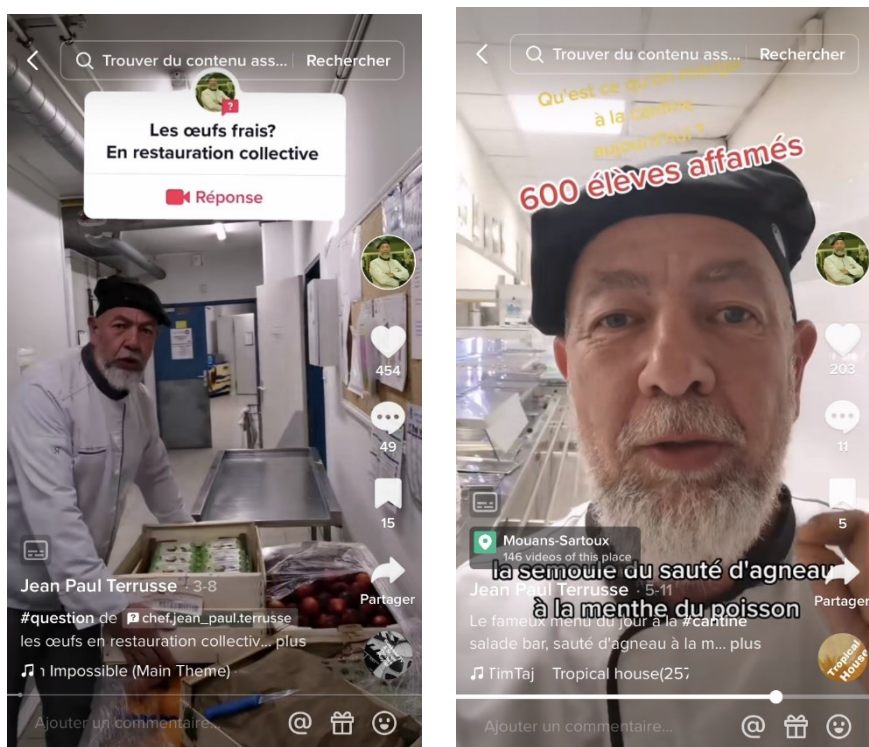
Trouver du contenu ass... Rechercher

Les œufs frais?
En restauration collective

Réponse

454

49

15

Jean Paul Terrusse · 3-8

Partager

#question de chef.jean_paul.terrusse

les œufs en restauration collectiv... plus

♫ n Impossible (Main Theme)

Ajouter un commentaire...

Trouver du contenu ass... Rechercher

Qu'est ce qu'on mange à la cantine aujourd'hui ?

600 élèves affamés

203

11

5

Mouans-Sartoux
146 videos of this place

la semoule du sauté d'agneau à la menthe du poisson

Jean Paul Terrusse · 5-11

Partager

Le fameux menu du jour à la #cantine salade bar, sauté d'agneau à la m... plus

♫ TimTaj Tropical house(257

Tropical House

Ajouter un commentaire...